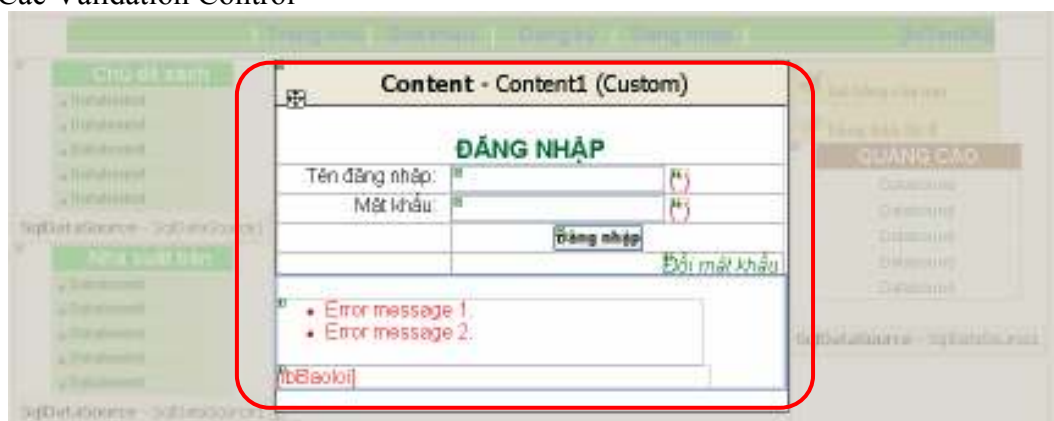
Các Validation Control

| Trang chủ | Giới thiệu | Đăng ký | Đăng nhập |

Chủ đề sách
Databound
Databound
Databound
Databound
Databound
SqlDataSource - SqlDataSource1
Nhà xuất bản
Databound
Databound
Databound
Databound
Databound
SqlDataSource - SqlDataSource2

Content - Content1 (Custom)

ĐĂNG NHẬP

Tên đăng nhập: (*)
Mật khẩu: (*)
Đăng nhập
Đổi mật khẩu

• Error message 1.
• Error message 2.

[lblBaoloi]

QUẢNG CÁO
Databound
Databound
Databound
Databound
Databound
SqlDataSource - SqlDataSource3